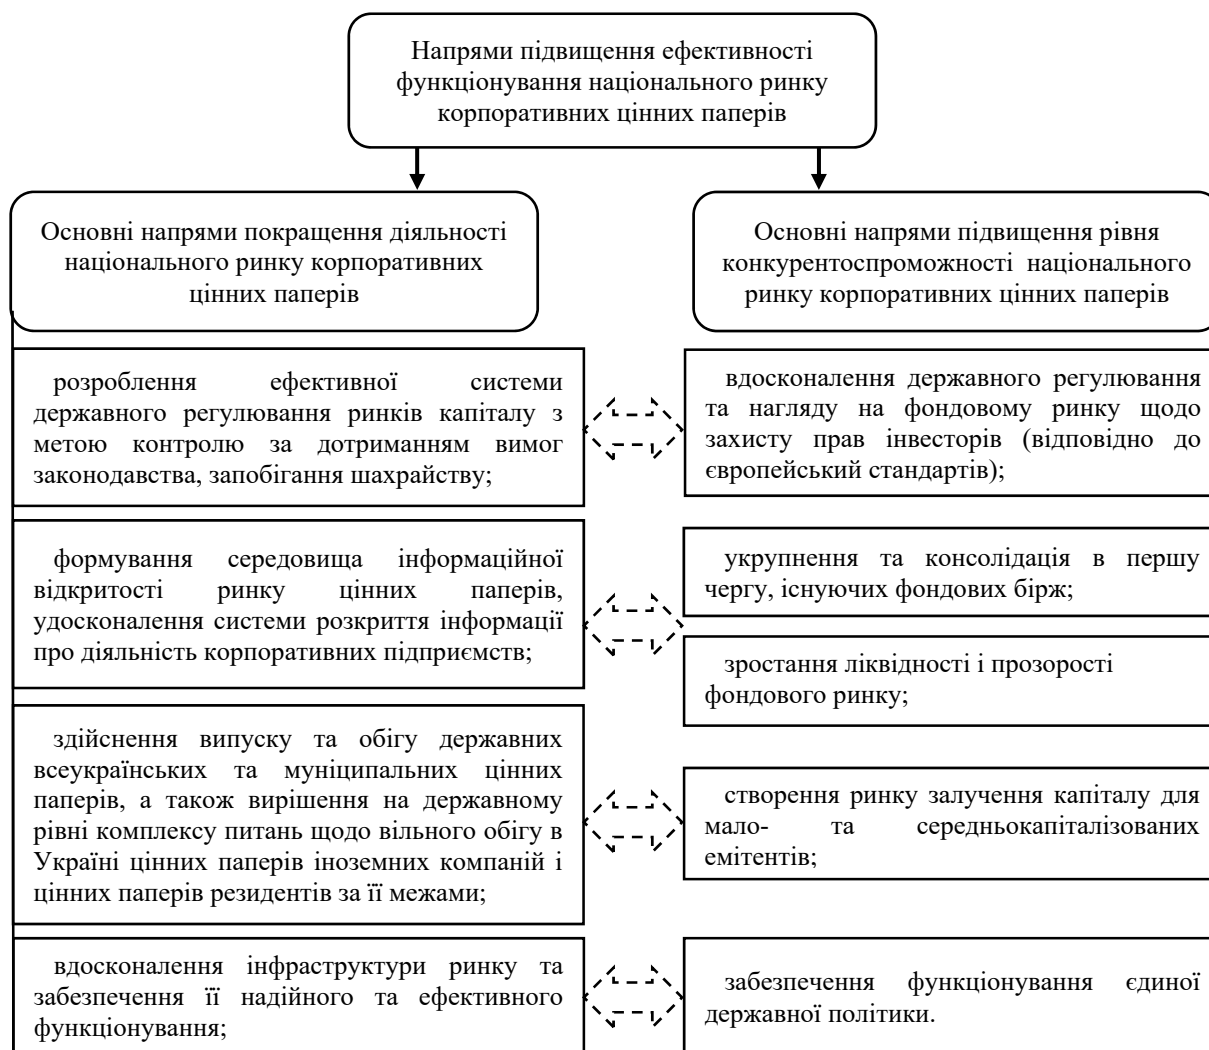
Напрями підвищення ефективності функціонування національного ринку корпоративних цінних паперів

Основні напрями покращення діяльності національного ринку корпоративних цінних паперів

розроблення ефективної системи державного регулювання ринків капіталу з метою контролю за дотриманням вимог законодавства, запобігання шахрайству;

формування середовища інформаційної відкритості ринку цінних паперів, удосконалення системи розкриття інформації про діяльність корпоративних підприємств;

здійснення випуску та обігу державних всеукраїнських та муніципальних цінних паперів, а також вирішення на державному рівні комплексу питань щодо вільного обігу в Україні цінних паперів іноземних компаній і цінних паперів резидентів за її межами;

вдосконалення інфраструктури ринку та забезпечення її надійного та ефективного функціонування;

Основні напрями підвищення рівня конкурентоспроможності національного ринку корпоративних цінних паперів

вдосконалення державного регулювання та нагляду на фондовому ринку щодо захисту прав інвесторів (відповідно до європейський стандартів);

укрупнення та консолідація в першу чергу, існуючих фондових бірж;

зростання ліквідності і прозорості фондового ринку;

створення ринку залучення капіталу для мало- та середньокапіталізованих емітентів;

забезпечення функціонування єдиної державної політики.